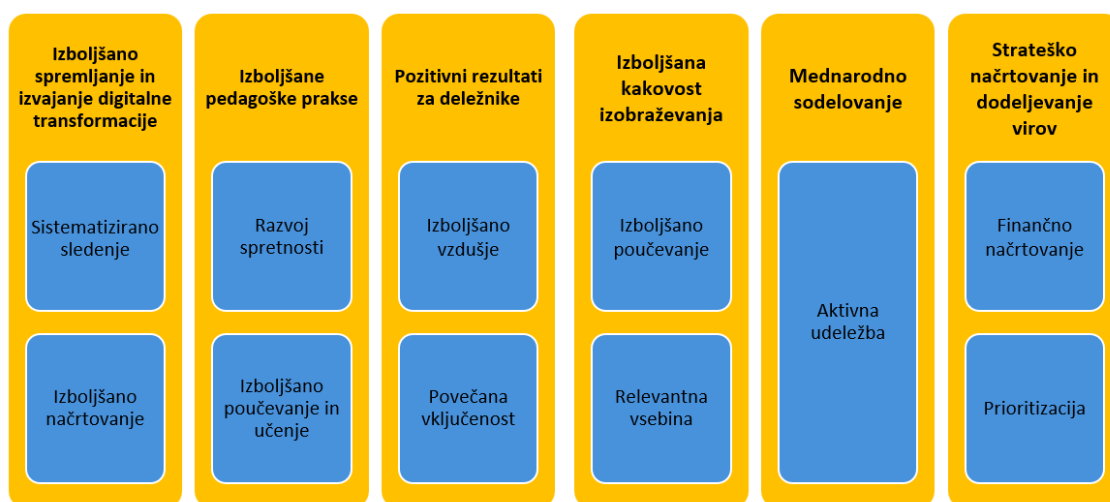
Izboljšano spremljanje in izvajanje digitalne transformacije

Sistematizirano sledenje

Izboljšano načrtovanje

Izboljšane pedagoške prakse

Razvoj spretnosti

Izboljšano poučevanje in učenje

Pozitivni rezultati za deležnike

Izboljšano vzdušje

Povečana vključenost

Izboljšana kakovost izobraževanja

Izboljšano poučevanje

Relevantna vsebina

Mednarodno sodelovanje

Aktivna udeležba

Strateško načrtovanje in dodeljevanje virov

Finančno načrtovanje

Prioritizacija